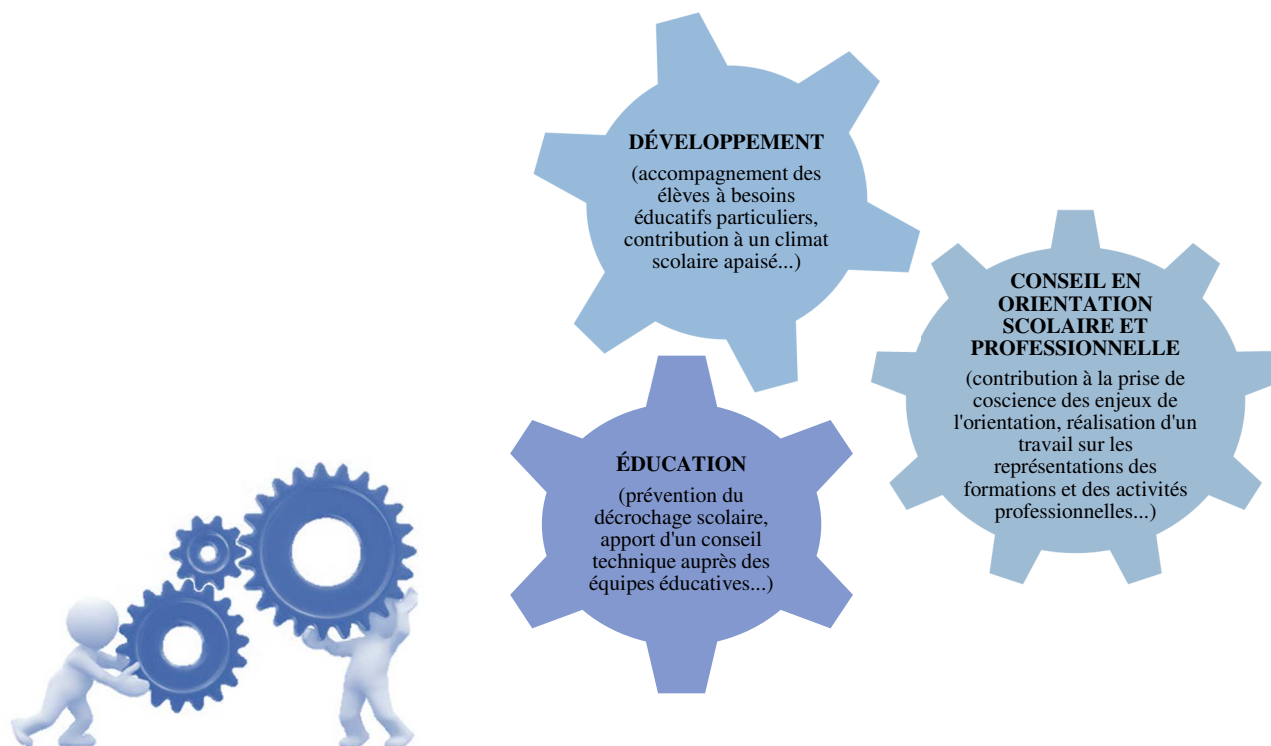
DÉVELOPPEMENT

(accompagnement des élèves à besoins éducatifs particuliers, contribution à un climat scolaire apaisé...)

CONSEIL EN ORIENTATION SCOLAIRE ET PROFESSIONNELLE

(contribution à la prise de coscience des enjeux de l'orientation, réalisation d'un travail sur les représentations des formations et des activités professionnelles...)

ÉDUCATION

(prévention du décrochage scolaire, apport d'un conseil technique auprès des équipes éducatives...)